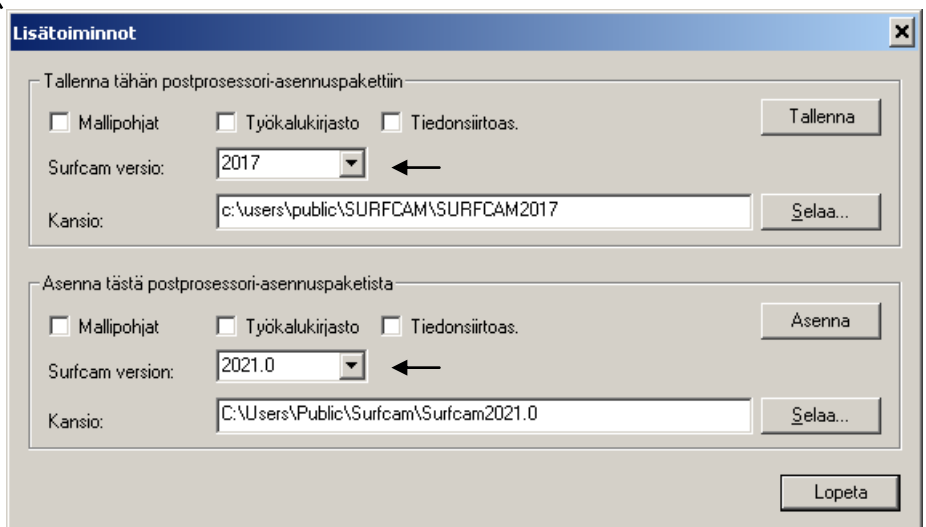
Lisätoiminnot

Tallenna tähän postprosessori-asennuspakettiin

Mallipohjat
Työkalukirjasto
Tiedonsiirtoas.
Tallenna

Surfcam versio: 2017

Kansio: c:\users\public\SURFCAM\SURFCAM2017
Selaa...

Asenna tästä postprosessori-asennuspaketista

Mallipohjat
Työkalukirjasto
Tiedonsiirtoas.
Asenna

Surfcam version: 2021.0

Kansio: C:\Users\Public\Surfcam\Surfcam2021.0
Selaa...

Lopeta